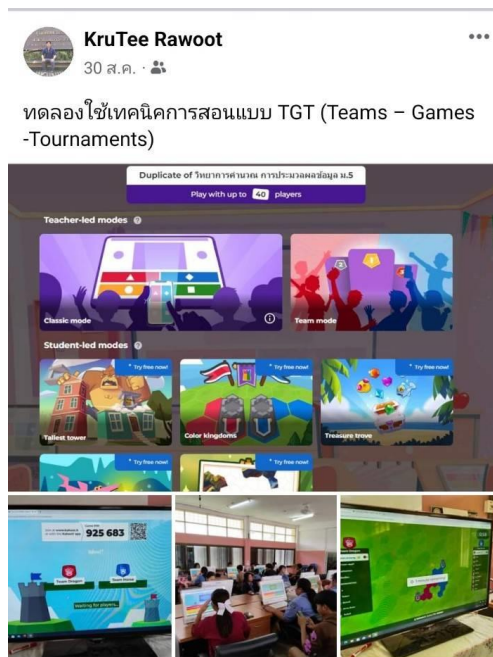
KruTee Rawoot
30 ส.ค. ·

ทดลองใช้เทคนิคการสอนแบบ TGT (Teams – Games -Tournaments)

Duplicate of วิทยาการคำนวณ การประมวลผลข้อมูล ม.5
Play with up to 40 players

Teacher-led modes
Classic mode
Team mode

Student-led modes
Try free now!
Tallest tower
Try free now!
Color kingdoms
Try free now!
Treasure trove
Try free now!
Try free now!

925 683
Team Dragon
Team Horse
Waiting for players...